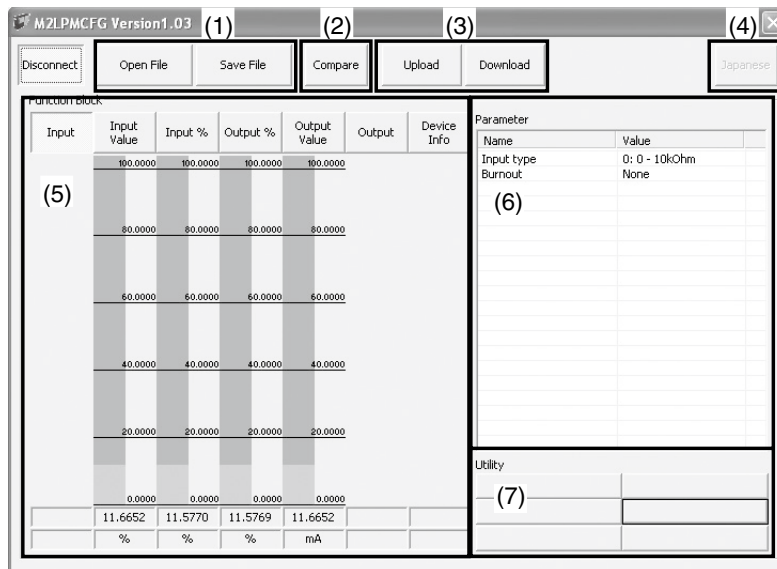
M2LPMCFG Version1.03 (1) (2) (3) (4)

Disconnect | Open File | Save File | Compare | Upload | Download | Japanese

Function Block

| Input | Input Value | Input % | Output % | Output Value | Output | Device Info |
|---|---|---|---|---|---|---|

(5)

100.0000 100.0000 100.0000 100.0000
80.0000 80.0000 80.0000 80.0000
60.0000 60.0000 60.0000 60.0000
40.0000 40.0000 40.0000 40.0000
20.0000 20.0000 20.0000 20.0000
0.0000 0.0000 0.0000 0.0000

| | 11.6652 | 11.5770 | 11.5769 | 11.6652 | | |
|---|---|---|---|---|---|---|
| | % | % | % | mA | | |

Parameter

| Name | Value |
|---|---|
| Input type | 0: 0 - 10kOhm |
| Burnout | None |

(6)

Utility

(7)